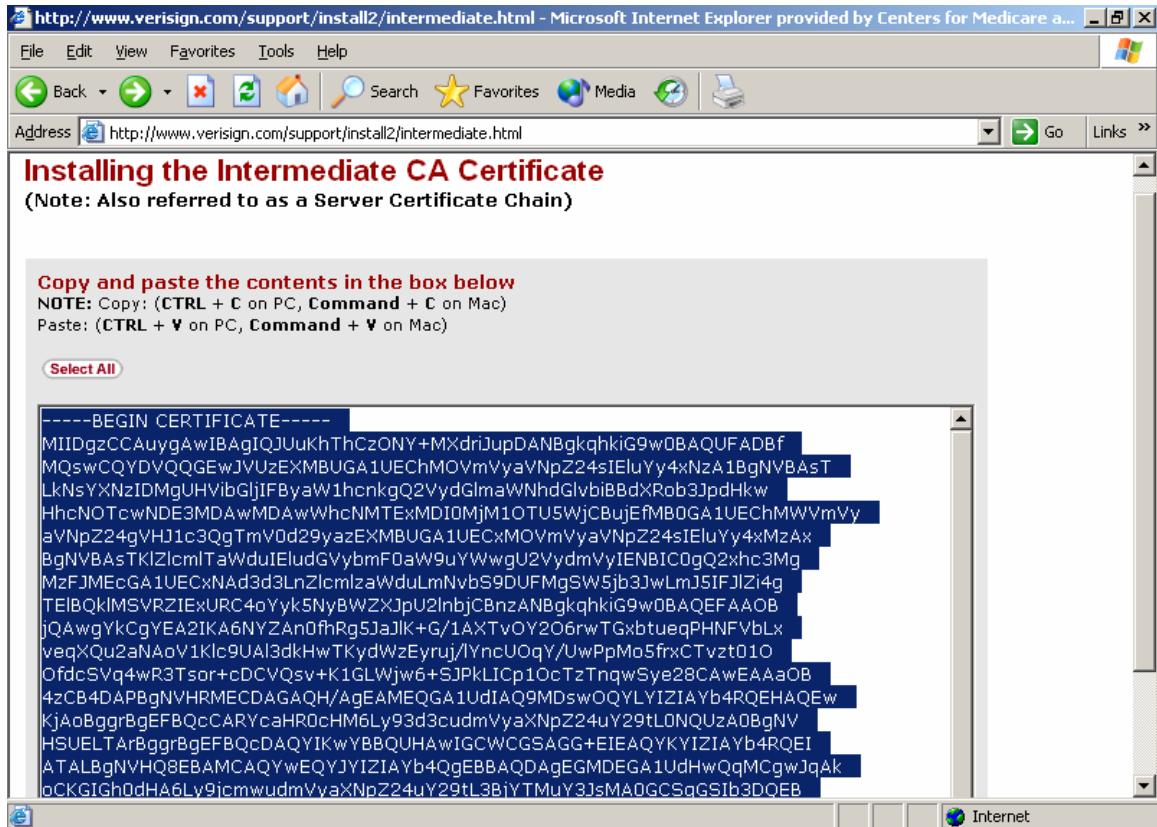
http://www.verisign.com/support/install2/intermediate.html - Microsoft Internet Explorer provided by Centers for Medicare a...

File Edit View Favorites Tools Help

Back Search Favorites Media

Address http://www.verisign.com/support/install2/intermediate.html Go Links

Installing the Intermediate CA Certificate
(Note: Also referred to as a Server Certificate Chain)

Copy and paste the contents in the box below
NOTE: Copy: (CTRL + C on PC, Command + C on Mac)
Paste: (CTRL + V on PC, Command + V on Mac)

Select All

-----BEGIN CERTIFICATE-----
MIIDgzCCAuygAwIBAgIQJUuKhThCzONY+MXdriJupDANBgkqhkiG9w0BAQUFADBf
MQswCQYDVQQGEwJVUzEXMBUGA1UEChMOVmVyaVNpZ24sIEluYy4xNzA1BgNVBAsT
LkNsYXNzIDMgUHVibGljIFByaW1hcnkgQ2VydGlmaWNhdGlvbiBBdXRob3JpdHkw
HhcNOTcwNDE3MDAwMDAwWhcNMTExMDI0MjM1OTU5WjCBujEfMB0GA1UEChMWVmVy
aVNpZ24gVHJ1c3QgTmV0d29yazEXMBUGA1UECxMOVmVyaVNpZ24sIEluYy4xMzAx
BgNVBAsTKlZlcmlTaWduIEludGVybmF0aW9uYWwgU2VydmVyIENBIC0gQ2xhc3Mg
MzFJMEcGA1UECxNAd3d3LnZlcmlzaWduLmNvbS9DUFMgSW5jb3JwLmJ5IFJlZi4g
TElBQklMSVRZIExURC4oYyk5NyBWZXJpU2lnbjCBnzANBgkqhkiG9w0BAQEFAAOB
jQAwgYkCgYEA2IKA6NYZAn0fhRg5JaJlK+G/1AXTvOY2O6rwTGxbtueqPHNFVbLx
veqXQu2aNAoV1Klc9UAl3dkHwTKydWzEyruj/lYncUOqY/UwPpMo5frxCTvzt01O
OfdcSVq4wR3Tsor+cDCVQsv+K1GLWjw6+SJPkLICp1OcTzTnqwSye28CAwEAAaOB
4zCB4DAPBgNVHRMECDAGAQH/AgEAMEQGA1UdIAQ9MDswOQYLYIZIAYb4RQEHAQEw
KjAoBggrBgEFBQcCARYcaHR0cHM6Ly93d3cudmVyaXNpZ24uY29tL0NQUzA0BgNV
HSUELTArBggrBgEFBQcDAQYIKwYBBQUHAwIGCWCGSAGG+EIEAQYKYIZIAYb4RQEI
ATALBgNVHQ8EBAMCAQYwEQYJYIZIAYb4QgEBBAQDAgEGMDEGA1UdHwQqMCgwJqAk
oCKGIGh0dHA6Ly9jcmwudmVyaXNpZ24uY29tL3BjYTMuY3JsMA0GCSqGSIb3DQEB

Internet